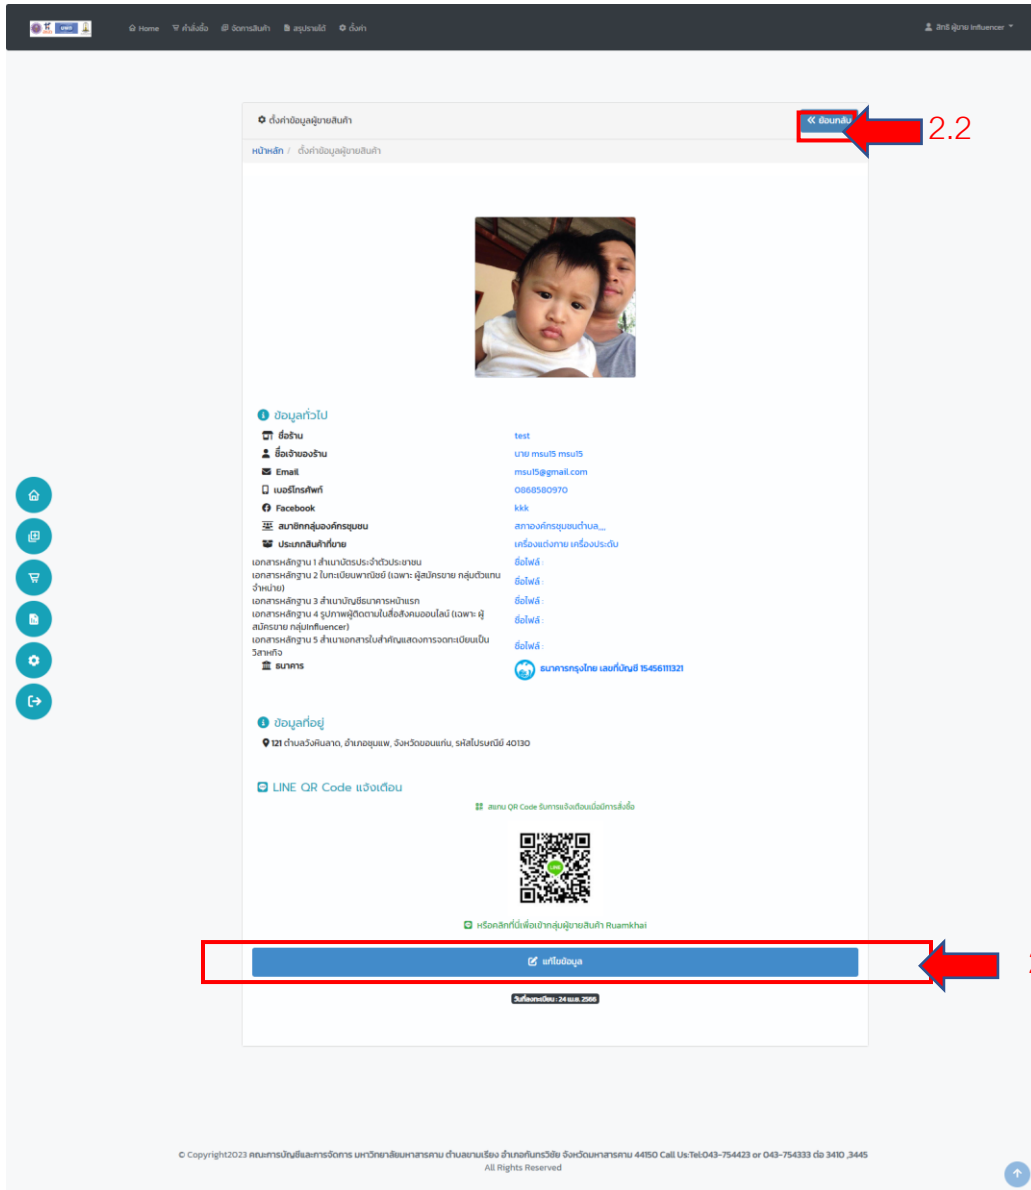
Home คำสั่งซื้อ จัดการสินค้า สรุปรายได้ ตั้งค่า

สิทธิ์ ผู้ขาย Influencer

ตั้งค่าข้อมูลผู้ขายสินค้า

ย้อนกลับ

2.2

หน้าหลัก / ตั้งค่าข้อมูลผู้ขายสินค้า

ข้อมูลทั่วไป

| | |
|---|---|
| ชื่อร้าน | test |
| ชื่อเจ้าของร้าน | นาย msu15 msu15 |
| Email | msu15@gmail.com |
| เบอร์โทรศัพท์ | 0868580970 |
| Facebook | kkk |
| สมาชิกกลุ่มองค์กรชุมชน | สภาองค์กรชุมชนตำบล__ |
| ประเภทสินค้าที่ขาย | เครื่องแต่งกาย เครื่องประดับ |
| เอกสารหลักฐาน 1 สำเนาบัตรประจำตัวประชาชน | ชื่อไฟล์ : |
| เอกสารหลักฐาน 2 ใบทะเบียนพาณิชย์ (เฉพาะ ผู้สมัครขาย กลุ่มตัวแทนจำหน่าย) | ชื่อไฟล์ : |
| เอกสารหลักฐาน 3 สำเนาบัญชีธนาคารหน้าแรก | ชื่อไฟล์ : |
| เอกสารหลักฐาน 4 รูปภาพผู้ติดตามในสื่อสังคมออนไลน์ (เฉพาะ ผู้สมัครขาย กลุ่มInfluencer) | ชื่อไฟล์ : |
| เอกสารหลักฐาน 5 สำเนาเอกสารใบสำคัญแสดงการจดทะเบียนเป็นวิสาหกิจ | ชื่อไฟล์ : |
| ธนาคาร | ธนาคารกรุงไทย เลขที่บัญชี 15456111321 |

ข้อมูลที่อยู่

121 ตำบลวังหินลาด, อำเภอชุมแพ, จังหวัดขอนแก่น, รหัสไปรษณีย์ 40130

LINE QR Code แจ้งเตือน

สแกน QR Code รับการแจ้งเตือนเมื่อมีการสั่งซื้อ

หรือคลิกที่นี่เพื่อเข้ากลุ่มผู้ขายสินค้า Ruamkhai

แก้ไขข้อมูล

2

วันที่ลงทะเบียน : 24 เม.ย. 2566

© Copyright2023 คณะการบัญชีและการจัดการ มหาวิทยาลัยมหาสารคาม ตำบลขามเรียง อำเภอกันทรวิชัย จังหวัดมหาสารคาม 44150 Call Us:Tel:043-754423 or 043-754333 ต่อ 3410 ,3445
All Rights Reserved